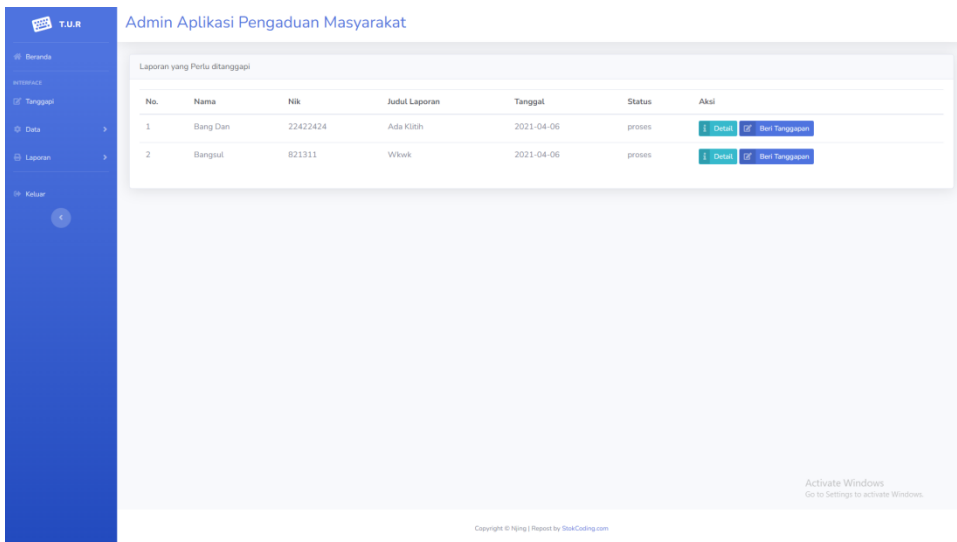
T.U.R

Beranda

INTERFACE

Tanggapi

Data

Laporan

Keluar

Admin Aplikasi Pengaduan Masyarakat

Laporan yang Perlu ditanggapi

| No. | Nama | Nik | Judul Laporan | Tanggal | Status | Aksi |
|---|---|---|---|---|---|---|
| 1 | Bang Dan | 22422424 | Ada Klitih | 2021-04-06 | proses | Detail Beri Tanggapan |
| 2 | Bangsul | 821311 | Wkwk | 2021-04-06 | proses | Detail Beri Tanggapan |

Activate Windows
Go to Settings to activate Windows.

Copyright © Njing | Repost by StokCoding.com